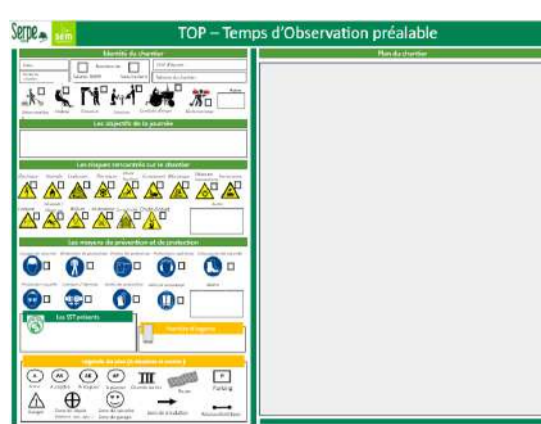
Serpe sem

TOP – Temps d'Observation préalable

Identité du chantier

Plan du chantier

Les objectifs de la journée

Les risques rencontrés sur le chantier

Les moyens de prévention et de protection

Les SST présents

Parking

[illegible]

Autre

Autre